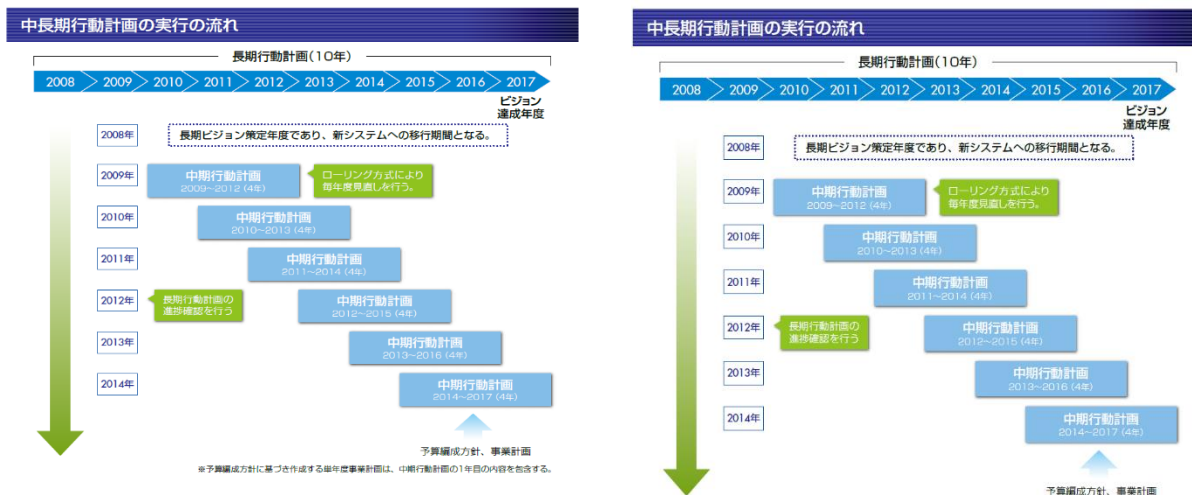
中長期行動計画の実行の流れ

長期行動計画（10年）

2008 2009 2010 2011 2012 2013 2014 2015 2016 2017

ビジョン達成年度

2008年 長期ビジョン策定年度であり、新システムへの移行期間となる。

2009年 中期行動計画 2009~2012 (4年) ローリング方式により毎年度見直しを行う。

2010年 中期行動計画 2010~2013 (4年)

2011年 中期行動計画 2011~2014 (4年)

2012年 長期行動計画の進捗確認を行う 中期行動計画 2012~2015 (4年)

2013年 中期行動計画 2013~2016 (4年)

2014年 中期行動計画 2014~2017 (4年)

予算編成方針、事業計画

※予算編成方針に基づき作成する単年度事業計画は、中期行動計画の1年目の内容を包含する。

中長期行動計画の実行の流れ

長期行動計画（10年）

2008 2009 2010 2011 2012 2013 2014 2015 2016 2017

ビジョン達成年度

2008年 長期ビジョン策定年度であり、新システムへの移行期間となる。

2009年 中期行動計画 2009~2012 (4年) ローリング方式により毎年度見直しを行う。

2010年 中期行動計画 2010~2013 (4年)

2011年 中期行動計画 2011~2014 (4年)

2012年 長期行動計画の進捗確認を行う 中期行動計画 2012~2015 (4年)

2013年 中期行動計画 2013~2016 (4年)

2014年 中期行動計画 2014~2017 (4年)

予算編成方針、事業計画